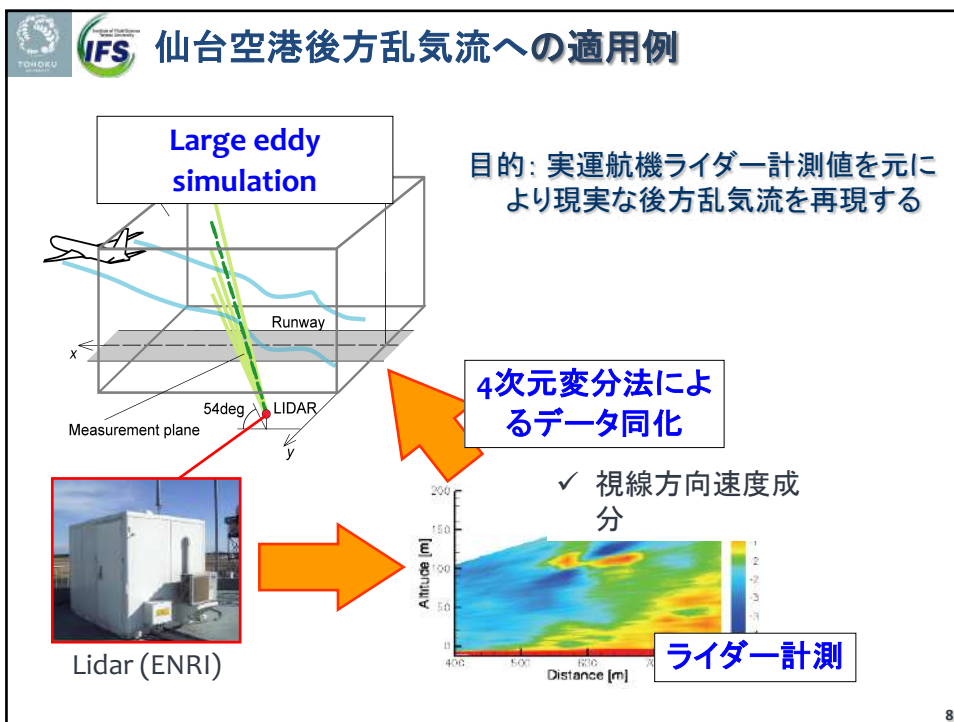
TOHOKU

IFS

仙台空港後方乱気流への適用例

Large eddy simulation

目的: 実運航機ライダー計測値を元により現実な後方乱気流を再現する

Runway

x

54deg

LIDAR

Measurement plane

y

4次元変分法によるデータ同化

✓ 視線方向速度成分

200

150

100

50

0

Altitude [m]

400

500

600

Distance [m]

2

-2

-3

ライダー計測

Lidar (ENRI)

8